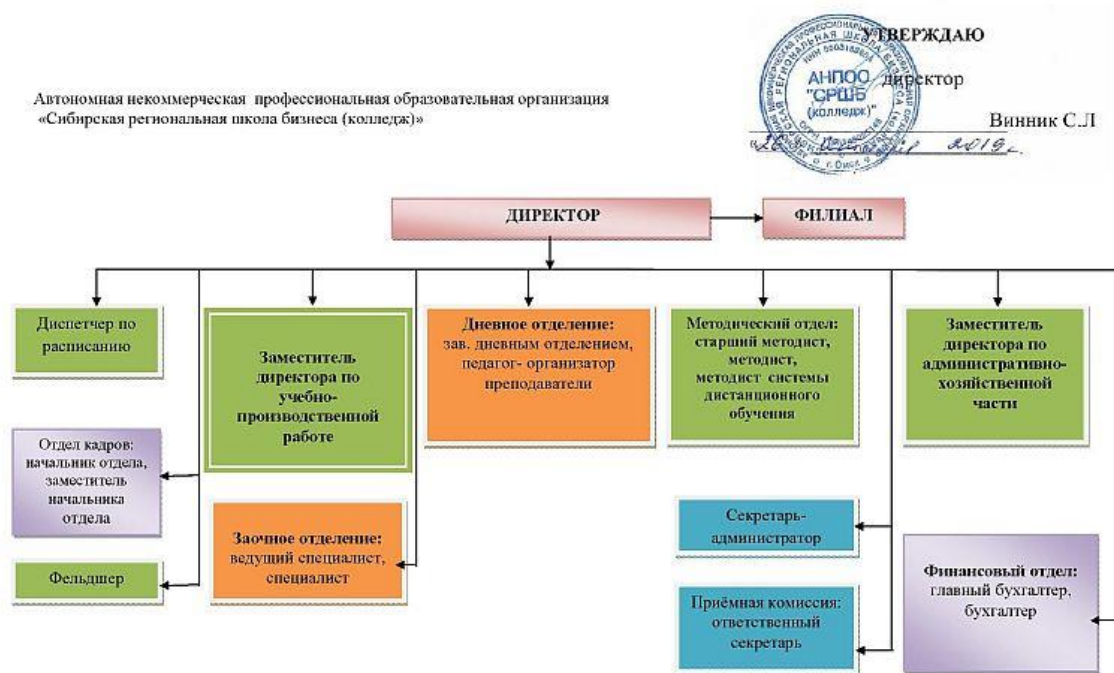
Автономная некоммерческая профессиональная образовательная организация
«Сибирская региональная школа бизнеса (колледж)»

УТВЕРЖДАЮ
АНПОО "СРШБ (колледж)"
директор
Винник С.Л
«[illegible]» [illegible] 2019г.

ДИРЕКТОР

ФИЛИАЛ

Диспетчер по расписанию

Заместитель директора по учебно-производственной работе

Дневное отделение: зав. дневным отделением, педагог- организатор преподаватели

Методический отдел: старший методист, методист, методист системы дистанционного обучения

Заместитель директора по административно-хозяйственной части

Отдел кадров: начальник отдела, заместитель начальника отдела

Заочное отделение: ведущий специалист, специалист

Секретарь-администратор

Финансовый отдел: главный бухгалтер, бухгалтер

Фельдшер

Приёмная комиссия: ответственный секретарь